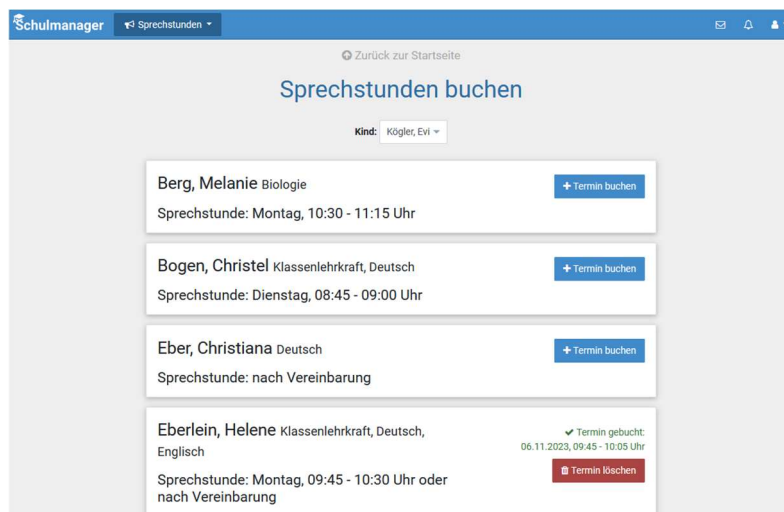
Schulmanager Sprechstunden

Zurück zur Startseite

Sprechstunden buchen

Kind: Kögler, Evi

Berg, Melanie Biologie
Sprechstunde: Montag, 10:30 - 11:15 Uhr
+ Termin buchen

Bogen, Christel Klassenlehrkraft, Deutsch
Sprechstunde: Dienstag, 08:45 - 09:00 Uhr
+ Termin buchen

Eber, Christiana Deutsch
Sprechstunde: nach Vereinbarung
+ Termin buchen

Eberlein, Helene Klassenlehrkraft, Deutsch, Englisch
Sprechstunde: Montag, 09:45 - 10:30 Uhr oder nach Vereinbarung
Termin gebucht: 06.11.2023, 09:45 - 10:05 Uhr
Termin löschen